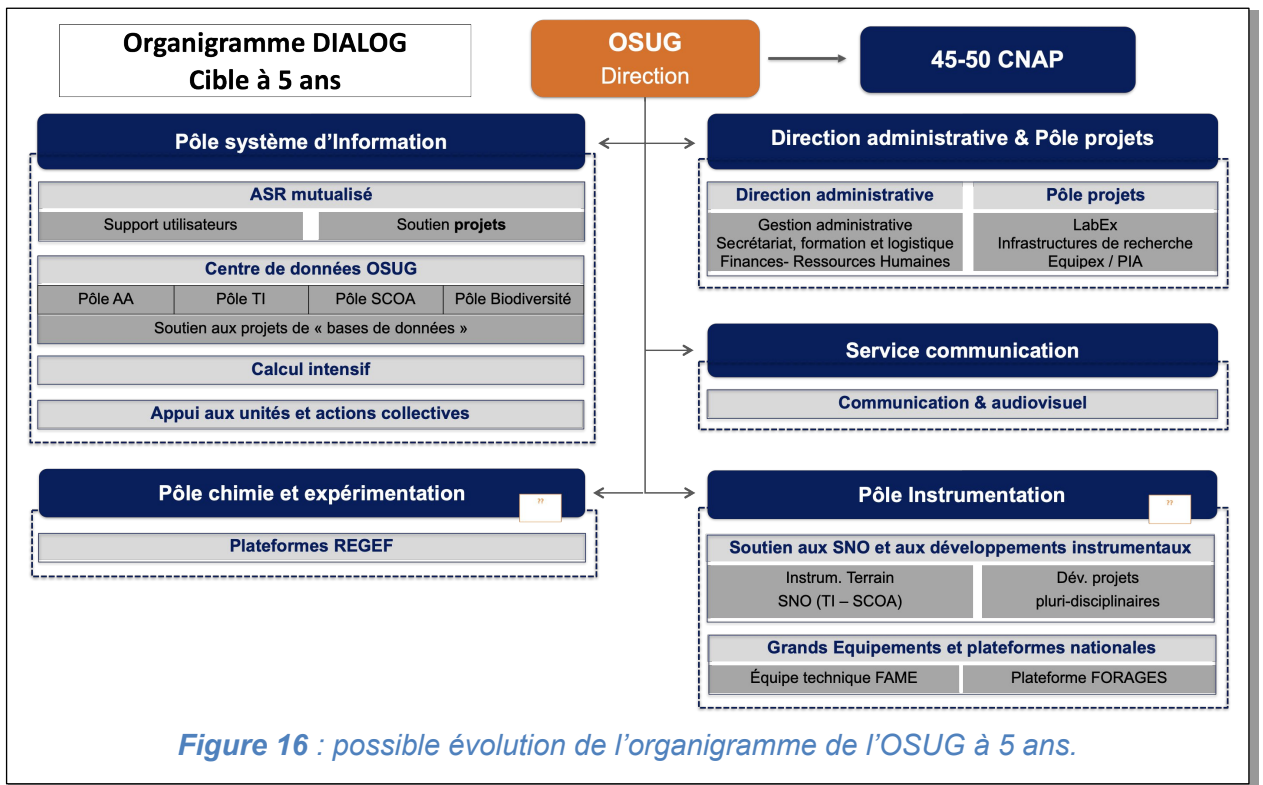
Organigramme DIALOG
Cible à 5 ans

OSUG
Direction

45-50 CNAP

Pôle système d'Information

ASR mutualisé

Support utilisateurs

Soutien projets

Centre de données OSUG

| Pôle AA | Pôle TI | Pôle SCOA | Pôle Biodiversité |
|---|---|---|---|

Soutien aux projets de « bases de données »

Calcul intensif

Appui aux unités et actions collectives

Direction administrative & Pôle projets

Direction administrative

Gestion administrative
Secrétariat, formation et logistique
Finances- Ressources Humaines

Pôle projets

LabEx
Infrastructures de recherche
Equipex / PIA

Service communication

Communication & audiovisuel

Pôle chimie et expérimentation

”

Plateformes REGEF

Pôle Instrumentation

”

Soutien aux SNO et aux développements instrumentaux

Instrum. Terrain
SNO (TI – SCOA)

Dév. projets
pluri-disciplinaires

Grands Equipements et plateformes nationales

Équipe technique FAME

Plateforme FORAGES

Figure 16 : possible évolution de l'organigramme de l'OSUG à 5 ans.